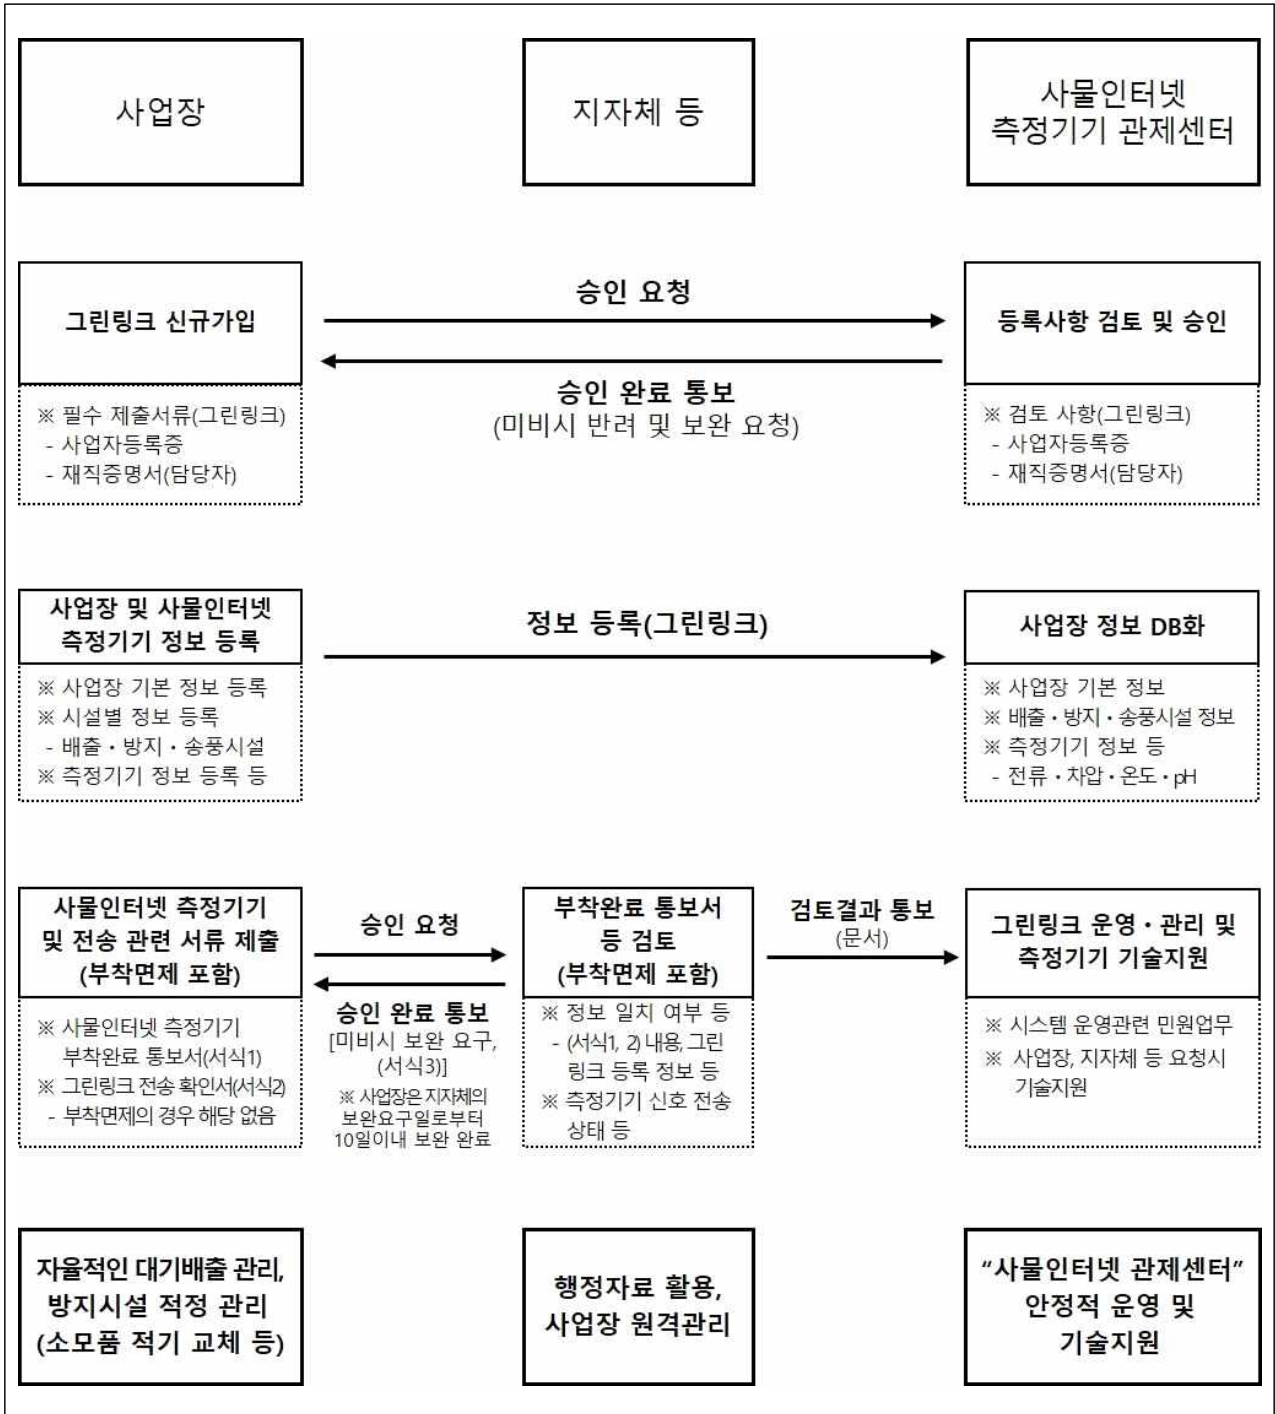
사업장

지자체 등

사물인터넷 측정기기 관제센터

그린링크 신규가입

※ 필수 제출서류(그린링크)
- 사업자등록증
- 재직증명서(담당자)

승인 요청

승인 완료 통보
(미비시 반려 및 보완 요청)

등록사항 검토 및 승인

※ 검토 사항(그린링크)
- 사업자등록증
- 재직증명서(담당자)

사업장 및 사물인터넷 측정기기 정보 등록

※ 사업장 기본 정보 등록
※ 시설별 정보 등록
- 배출 · 방지 · 송풍시설
※ 측정기기 정보 등록 등

정보 등록(그린링크)

사업장 정보 DB화

※ 사업장 기본 정보
※ 배출 · 방지 · 송풍시설 정보
※ 측정기기 정보 등
- 전류 · 차압 · 온도 · pH

사물인터넷 측정기기 및 전송 관련 서류 제출 (부착면제 포함)

※ 사물인터넷 측정기기 부착완료 통보서(서식1)
※ 그린링크 전송 확인서(서식2)
- 부착면제의 경우 해당 없음

승인 요청

승인 완료 통보
[미비시 보완 요구, (서식3)]
※ 사업장은 지자체의 보완요구일로부터 10일이내 보완 완료

부착완료 통보서 등 검토 (부착면제 포함)

※ 정보 일치 여부 등
- (서식1, 2) 내용, 그린링크 등록 정보 등
※ 측정기기 신호 전송 상태 등

검토결과 통보
(문서)

그린링크 운영 · 관리 및 측정기기 기술지원

※ 시스템 운영관련 민원업무
※ 사업장, 지자체 등 요청시 기술지원

자율적인 대기배출 관리, 방지시설 적정 관리 (소모품 적기 교체 등)

행정자료 활용, 사업장 원격관리

"사물인터넷 관제센터" 안정적 운영 및 기술지원